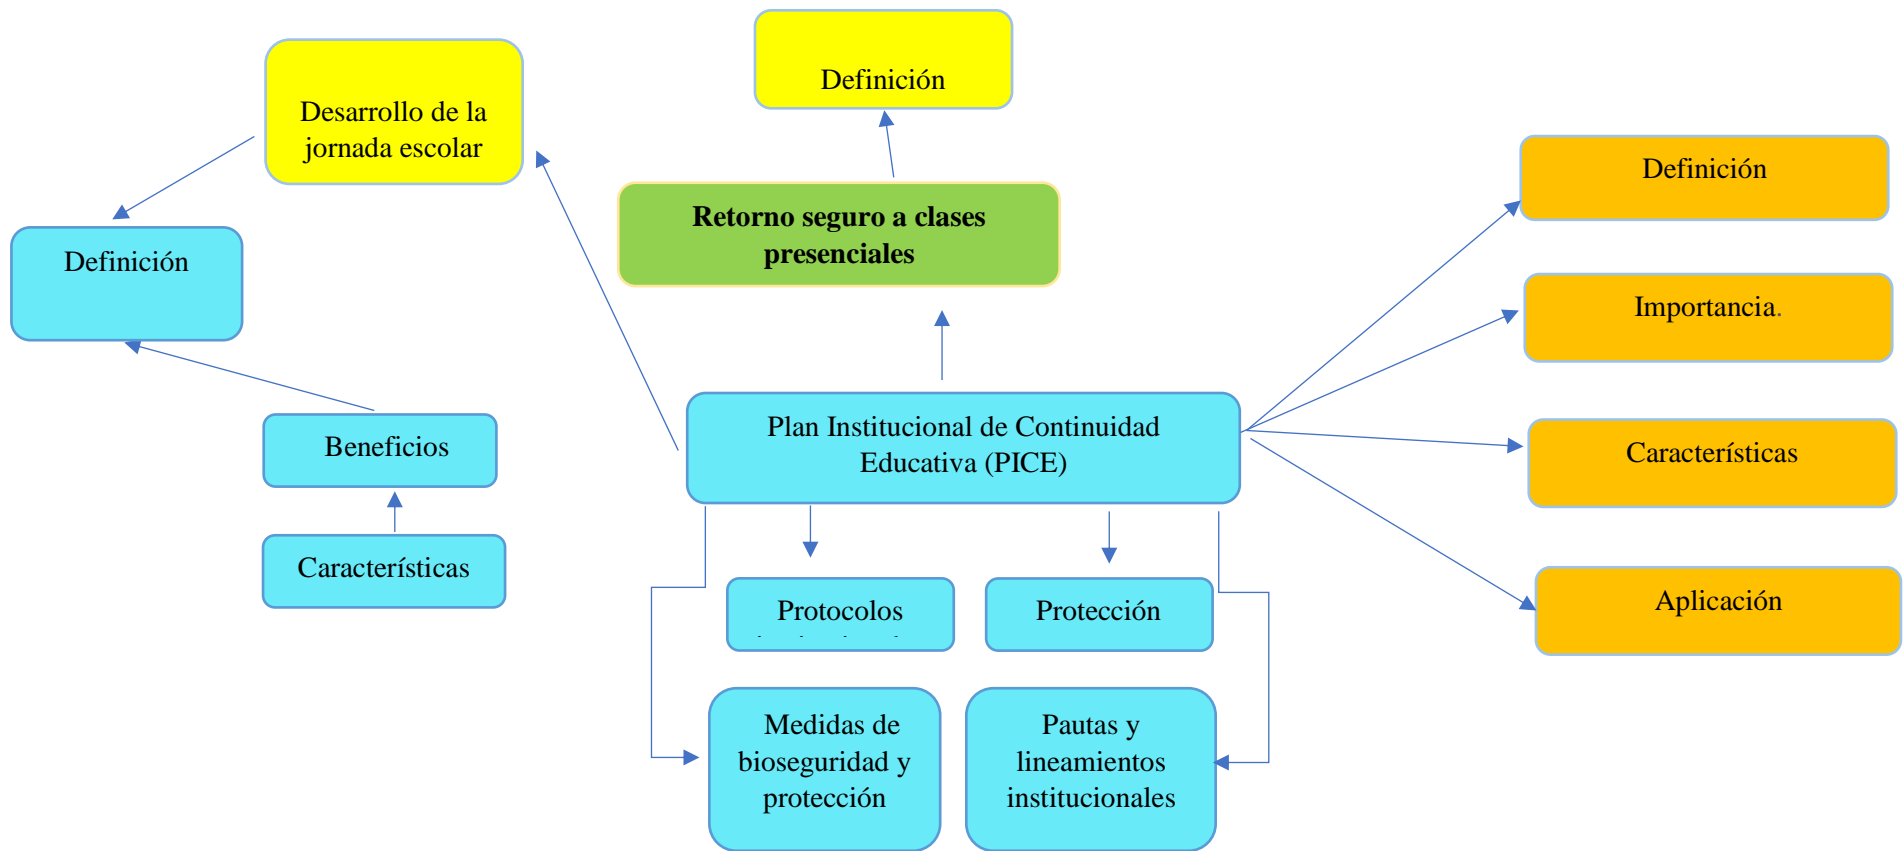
Definición

Desarrollo de la jornada escolar

Retorno seguro a clases presenciales

Definición

Definición

Importancia.

Beneficios

Características

Características

Plan Institucional de Continuidad Educativa (PICE)

Aplicación

Protocolos

Protección

Medidas de bioseguridad y protección

Pautas y lineamientos institucionales